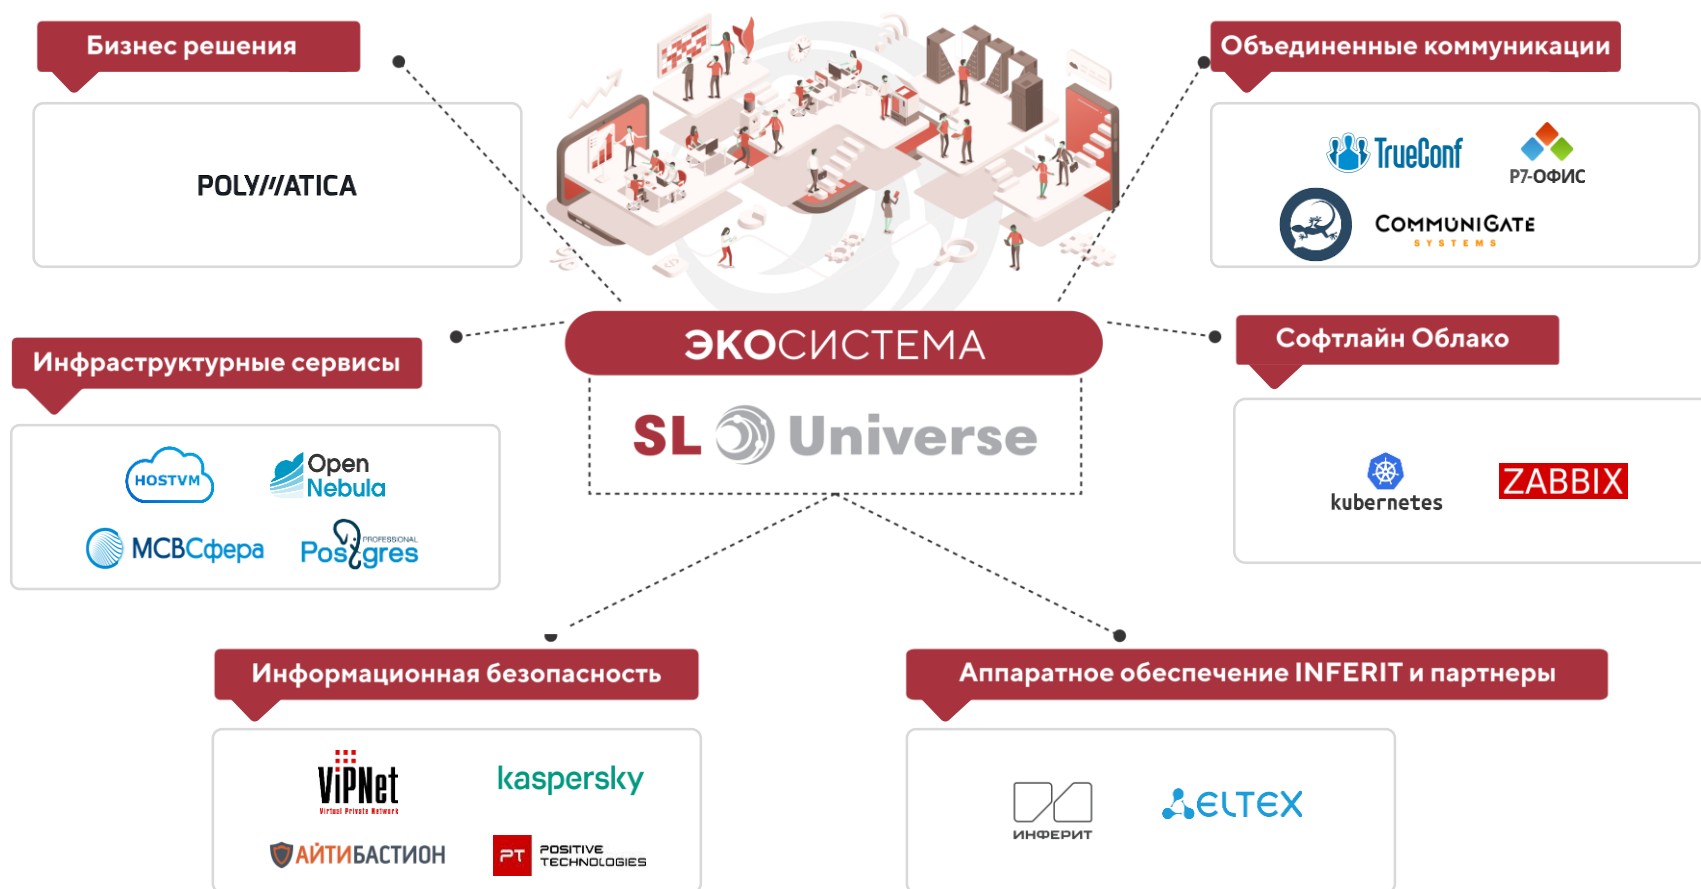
Бизнес решения

POLYMATICA

Объединенные коммуникации

TrueConf

Р7-ОФИС

COMMUNIGATE SYSTEMS

Инфраструктурные сервисы

HOSTVM

Open Nebula

МСВСфера

PROFESSIONAL Postgres

ЭКОСИСТЕМА

SL Universe

Софтлайн Облако

kubernetes

ZABBIX

Информационная безопасность

ViPNet Virtual Private Network

kaspersky

АЙТИБАСТИОН

PT POSITIVE TECHNOLOGIES

Аппаратное обеспечение INFERIT и партнеры

ИНФЕРИТ

ELTEX